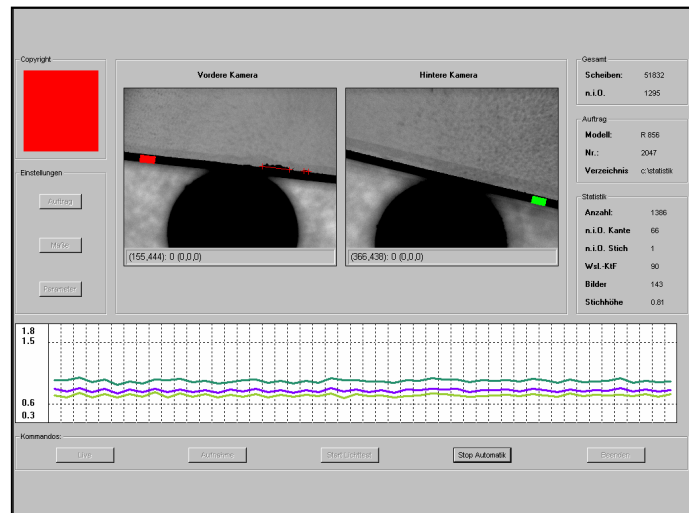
Copyright

Einstellungen

Auftrag

Maße

Parameter

Vordere Kamera

(155,444): 0 (0,0,0)

Hintere Kamera

(366,438): 0 (0,0,0)

Gesamt

| Scheiben: | 51832 |
|---|---|
| n.i.O. | 1295 |

Auftrag

| Modell: | R 856 |
|---|---|
| Nr.: | 2047 |
| Verzeichnis | c:\statistik |

Statistik

| Anzahl: | 1386 |
|---|---|
| n.i.O. Kante | 66 |
| n.i.O. Stich | 1 |
| Wsl.-KtF | 90 |
| Bilder | 143 |
| Stichhöhe | 0.81 |

1.8
1.5
0.6
0.3

Kommandos:

Live

Aufnahme

Start Lichtfeld

Stop Automatik

Beenden